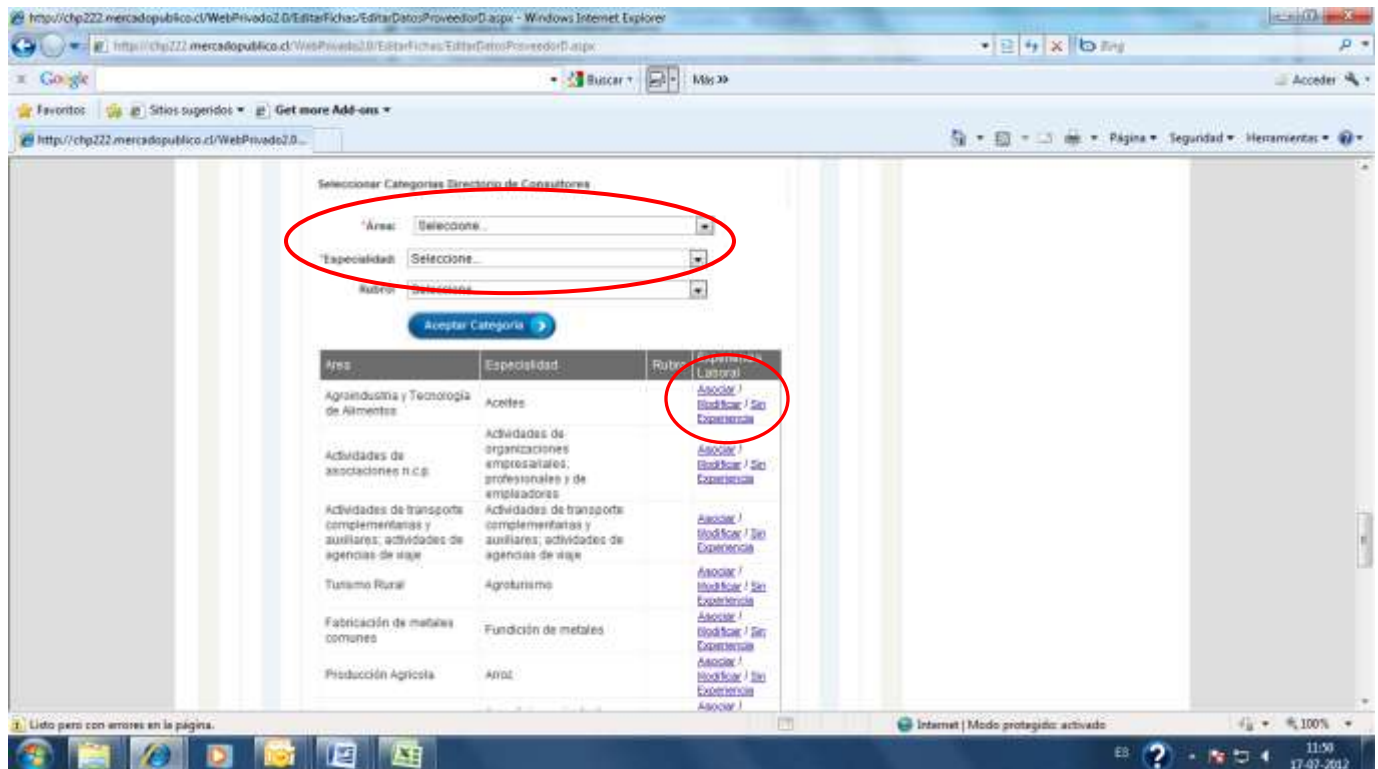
http://chp222.mercadopublico.cl/WebPrivado2.0/EditarFichas/EditarDatosProveedorD.aspx - Windows Internet Explorer

http://chp222.mercadopublico.cl/WebPrivado2.0/EditarFichas/EditarDatosProveedorD.aspx

Bing

Google

Buscar

Más »

Acceder

Favoritos

Sitios sugeridos

Get more Add-ons

http://chp222.mercadopublico.cl/WebPrivado2.0...

Página ▾ Seguridad ▾ Herramientas ▾

Seleccionar Categorias Directorio de Consultores

*Área: Seleccione...

*Especialidad: Seleccione...

Rubro: Seleccione...

Aceptar Categoria

| Area | Especialidad | Rubro | Experiencia Laboral |
|---|---|---|---|
| Agroindustria y Tecnologia de Alimentos | Aceites | | Asociar / Modificar / Sin Experiencia |
| Actividades de asociaciones n.c.p. | Actividades de organizaciones empresariales, profesionales y de empleadores | | Asociar / Modificar / Sin Experiencia |
| Actividades de transporte complementarias y auxiliares; actividades de agencias de viaje | Actividades de transporte complementarias y auxiliares; actividades de agencias de viaje | | Asociar / Modificar / Sin Experiencia |
| Turismo Rural | Agroturismo | | Asociar / Modificar / Sin Experiencia |
| Fabricación de metales comunes | Fundición de metales | | Asociar / Modificar / Sin Experiencia |
| Producción Agricola | Arroz | | Asociar / Modificar / Sin Experiencia |
| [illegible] | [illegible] | | Asociar / |

Listo pero con errores en la página.

Internet | Modo protegido: activado

100%

ES

11:50
17-07-2012